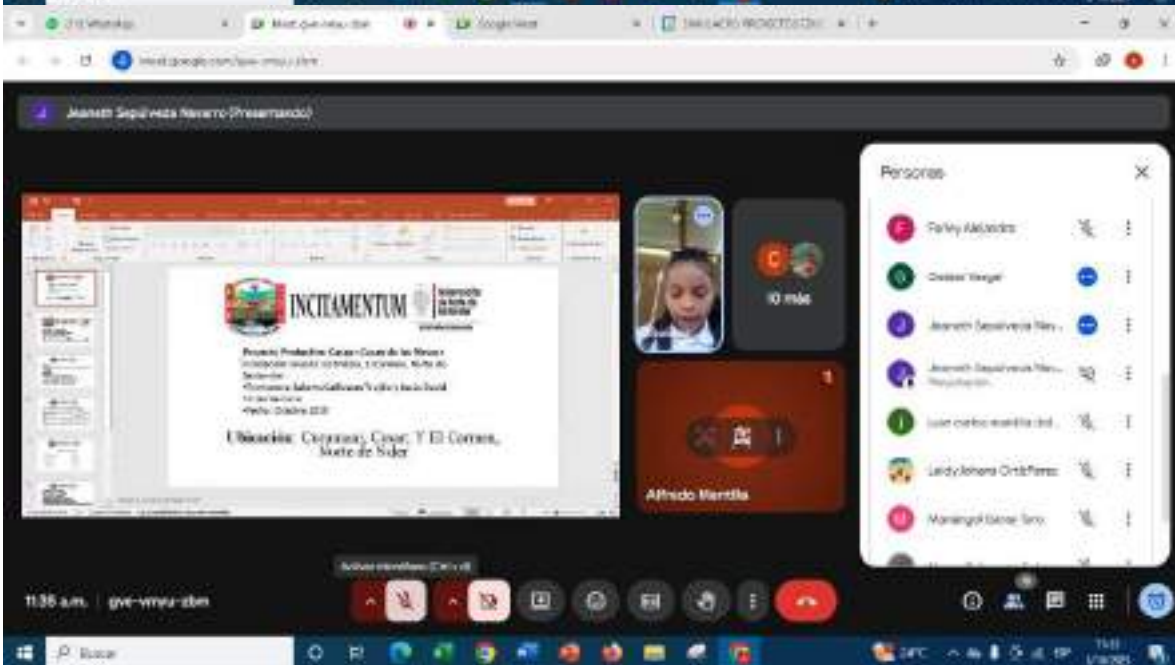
(13) WhatsApp
Meet: gve-vmeu-zbm
Google Meet
SIMULACRO PROYECTO
meet.google.com/gve-vmeu-zbm

Jeaneth Sepúlveda Navarro (Presentando)

INCITAMENTUM

Proyecto Productivo: Cacao - Cesar de los Nieves
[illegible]
Fecha: Octubre 2020

Ubicación: Curumaní, Cesar; Y El Carmen, Norte de Sder

10 más

Alfredo Mantilla

Personas

Farley Alejandro
Dussier Vergel
Jeaneth Sepúlveda Nav...
Jeaneth Sepúlveda Nav...
Presentación
Juan carlos mantilla del...
Leidy Johana Ortiz Pérez
Mariangel Garcia Toro

Activar micrófono (Ctrl + d)

11:35 a.m. | gve-vmeu-zbm

Buscar
24°C